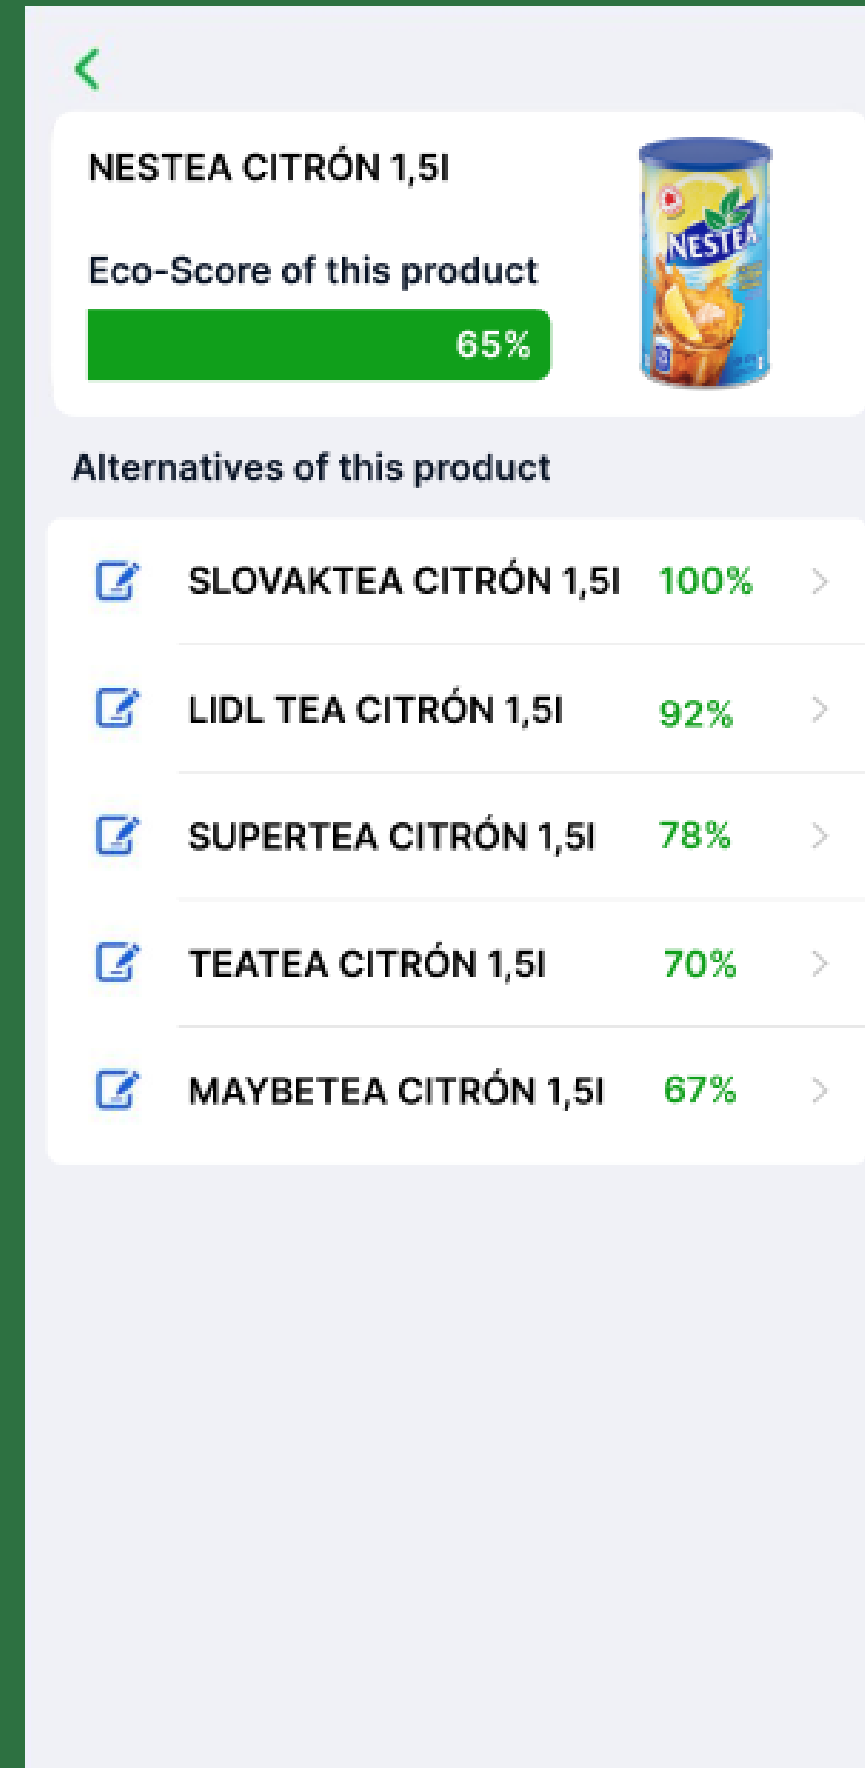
NESTEA CITRÓN 1,5l

Eco-Score of this product

65%

NESTEA

Alternatives of this product

SLOVAKTEA CITRÓN 1,5l 100%

LIDL TEA CITRÓN 1,5l 92%

SUPERTEA CITRÓN 1,5l 78%

TEATEA CITRÓN 1,5l 70%

MAYBETEA CITRÓN 1,5l 67%